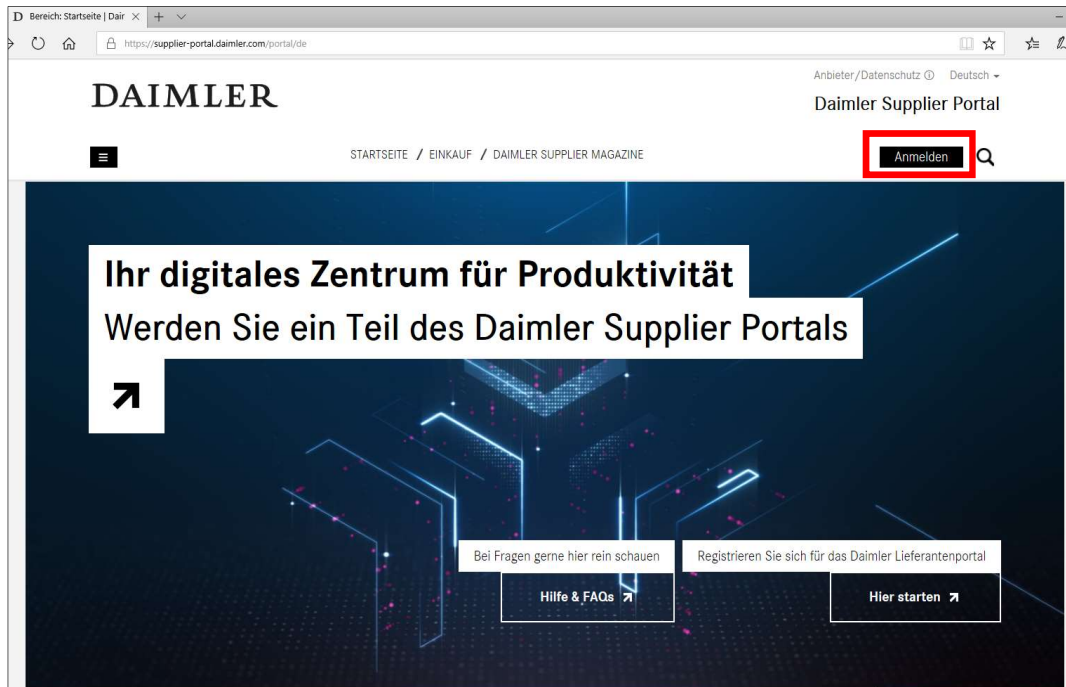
D Bereich: Startseite | Dair × + ∨

https://supplier-portal.daimler.com/portal/de

DAIMLER

Anbieter/Datenschutz ⓘ Deutsch ▾

Daimler Supplier Portal

STARTSEITE / EINKAUF / DAIMLER SUPPLIER MAGAZINE

Anmelden

Ihr digitales Zentrum für Produktivität
Werden Sie ein Teil des Daimler Supplier Portals

Bei Fragen gerne hier rein schauen

Hilfe & FAQs

Registrieren Sie sich für das Daimler Lieferantenportal

Hier starten